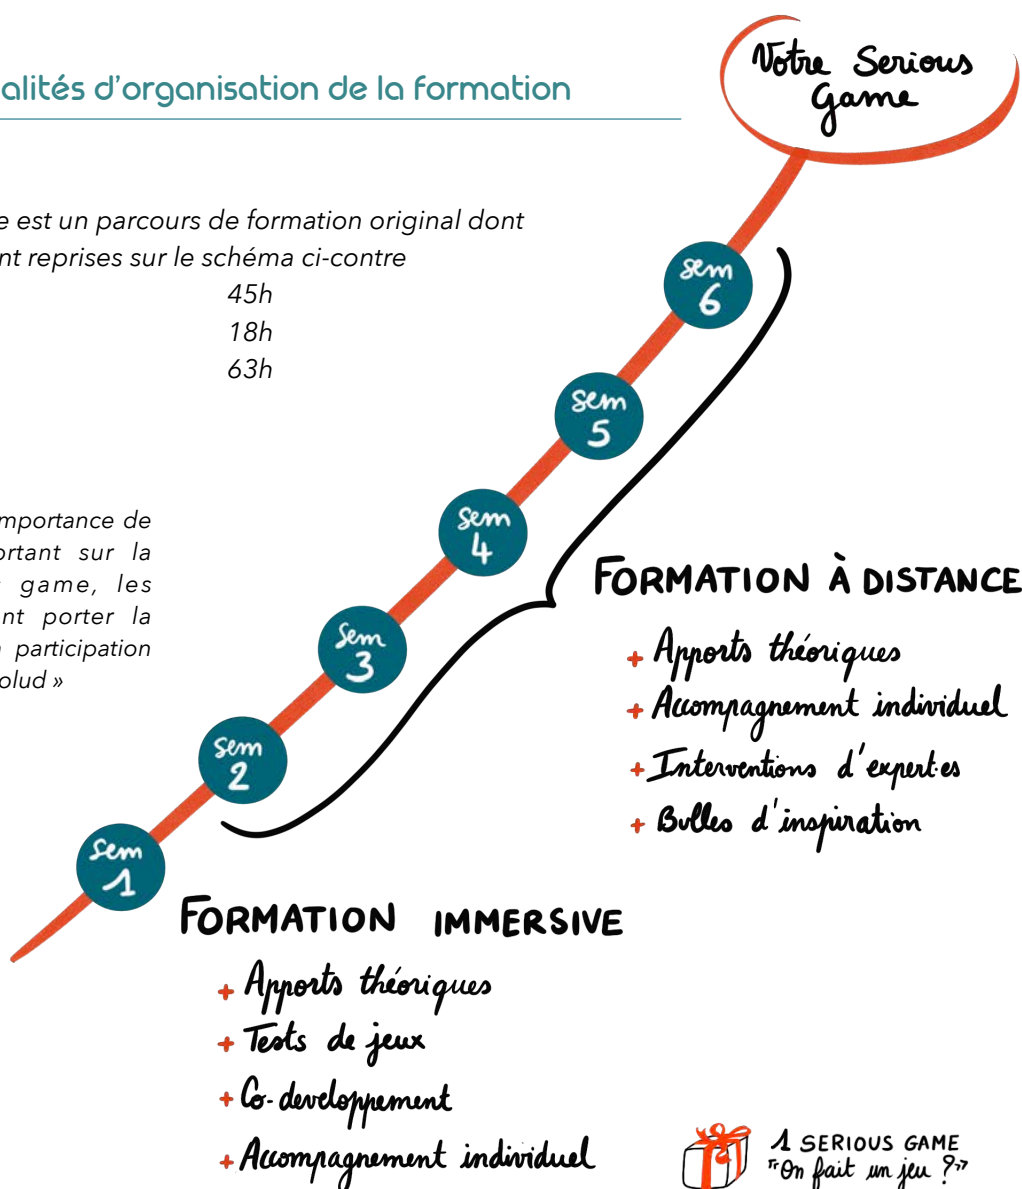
alités d'organisation de la formation

e est un parcours de formation original dont nt reprises sur le schéma ci-contre

45h
18h
63h

mportance de ortant sur la game, les nt porter la participation olud »

Votre Serious Game

sem 6

sem 5

sem 4

sem 3

sem 2

sem 1

FORMATION À DISTANCE

+ Apports théoriques
+ Accompagnement individuel
+ Interventions d'expert·es
+ Bulles d'inspiration

FORMATION IMMERSIVE

+ Apports théoriques
+ Tests de jeux
+ Co-developpement
+ Accompagnement individuel

1 SERIOUS GAME "On fait un jeu ?"